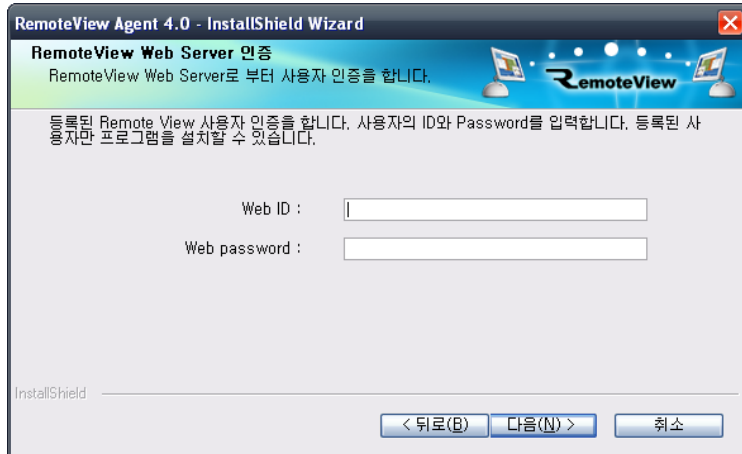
RemoteView Agent 4.0 - InstallShield Wizard

RemoteView Web Server 인증

RemoteView Web Server로 부터 사용자 인증을 합니다.

RemoteView

등록된 Remote View 사용자 인증을 합니다. 사용자의 ID와 Password를 입력합니다. 등록된 사용자만 프로그램을 설치할 수 있습니다.

Web ID :

Web password :

InstallShield

< 뒤로(B)

다음(N) >

취소